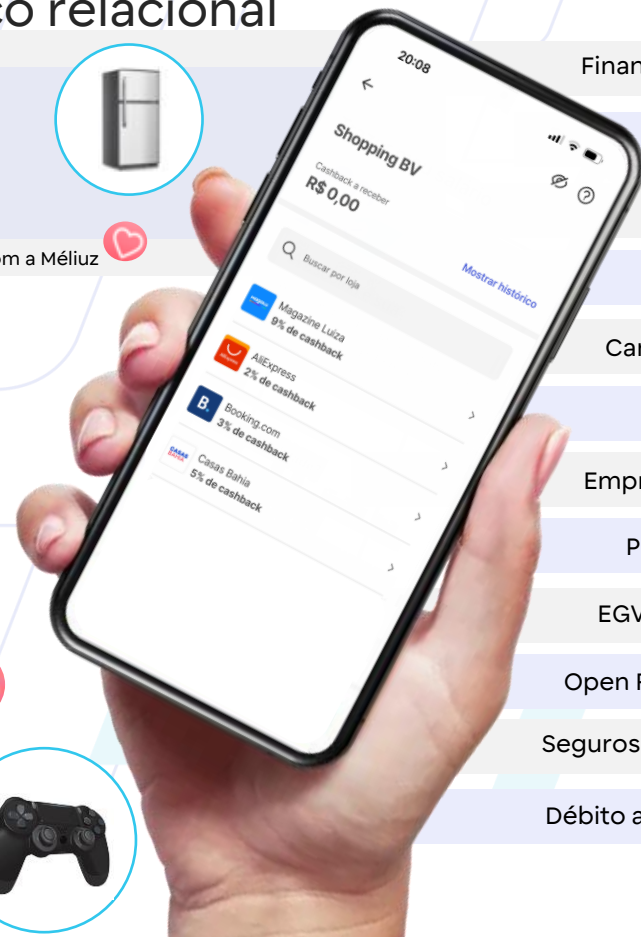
co relacional

om a Méliuz

20:08

Shopping BV

Cashback a receber
R$ 0,00

Buscar por loja

Mostrar histórico

Magazine Luiza
9% de cashback

AliExpress
2% de cashback

Booking.com
3% de cashback

Casas Bahia
5% de cashback

Finan

Car

Empr

P

EGV

Open F

Seguros

Débito a